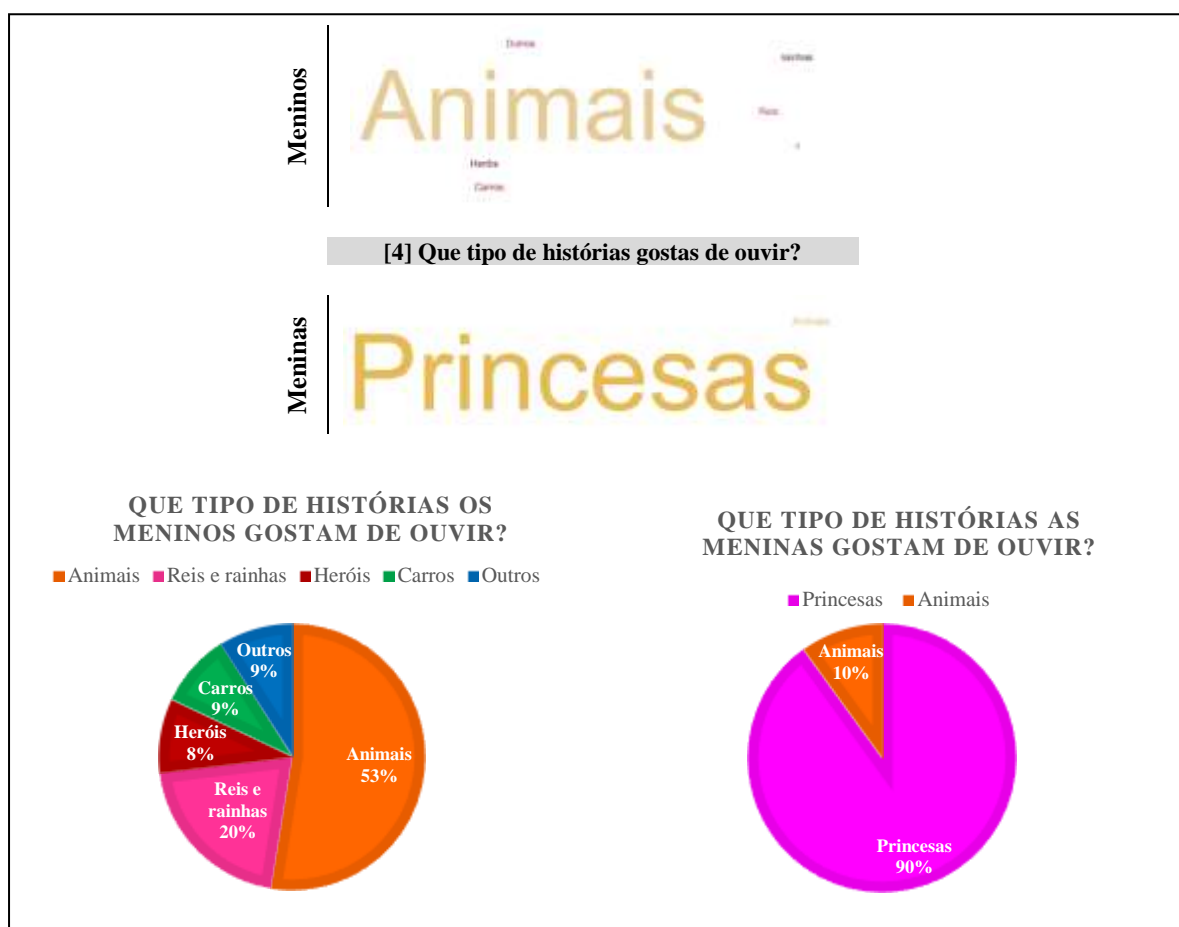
Meninos

Outros

Rainhas

Animais

Reis

Heróis

Carros

[4] Que tipo de histórias gostas de ouvir?

Meninas

Princesas

Animais

QUE TIPO DE HISTÓRIAS OS MENINOS GOSTAM DE OUVIR?

Animais Reis e rainhas Heróis Carros Outros

Outros 9%
Carros 9%
Heróis 8%
Reis e rainhas 20%
Animais 53%

QUE TIPO DE HISTÓRIAS AS MENINAS GOSTAM DE OUVIR?

Princesas Animais

Animais 10%
Princesas 90%